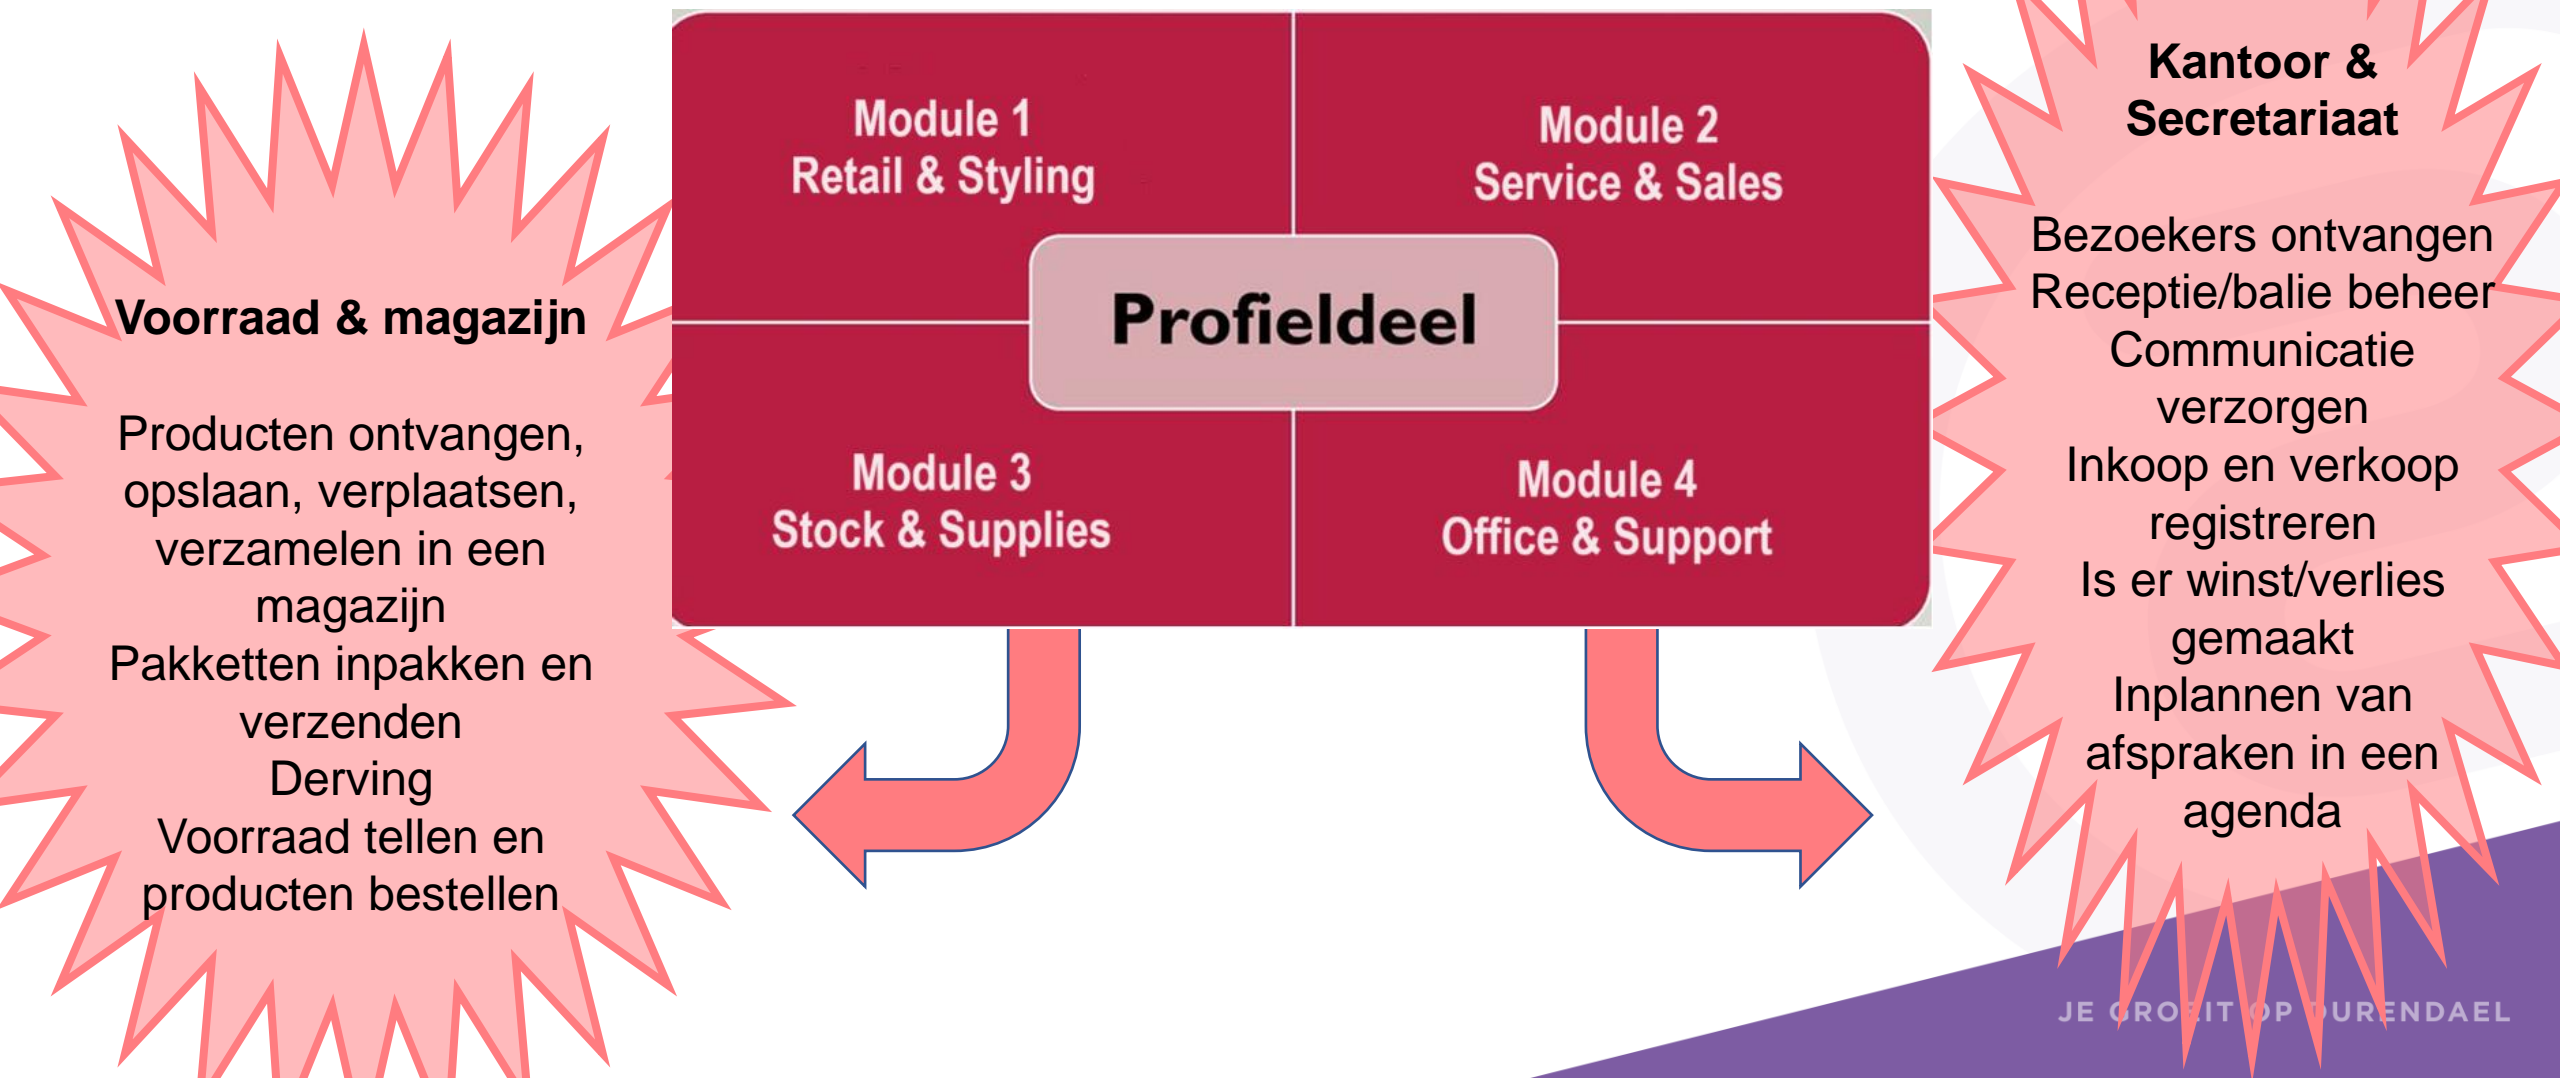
Voorraad & magazijn

Producten ontvangen, opslaan, verplaatsen, verzamelen in een magazijn
Pakketten inpakken en verzenden
Derving
Voorraad tellen en producten bestellen

Module 1
Retail & Styling

Module 2
Service & Sales

Profieldeel

Module 3
Stock & Supplies

Module 4
Office & Support

Kantoor & Secretariaat

Bezoekers ontvangen
Receptie/balie beheer
Communicatie verzorgen
Inkoop en verkoop registreren
Is er winst/verlies gemaakt
Inplannen van afspraken in een agenda

JE GRO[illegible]IT OP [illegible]URENDAEL